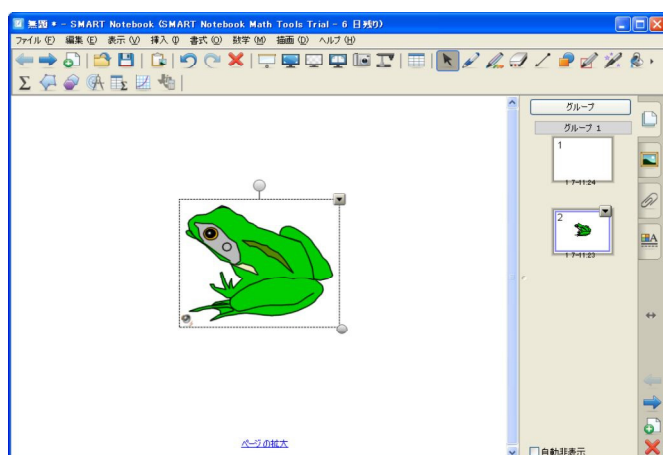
無題 * - SMART Notebook (SMART Notebook Math Tools Trial - 6 日残り)

ファイル (F) 編集 (E) 表示 (V) 挿入 (I) 書式 (O) 数学 (M) 描画 (D) ヘルプ (H)

グループ

グループ 1

1

1 7-11:24

2

1 7-11:23

ページの拡大

自動非表示